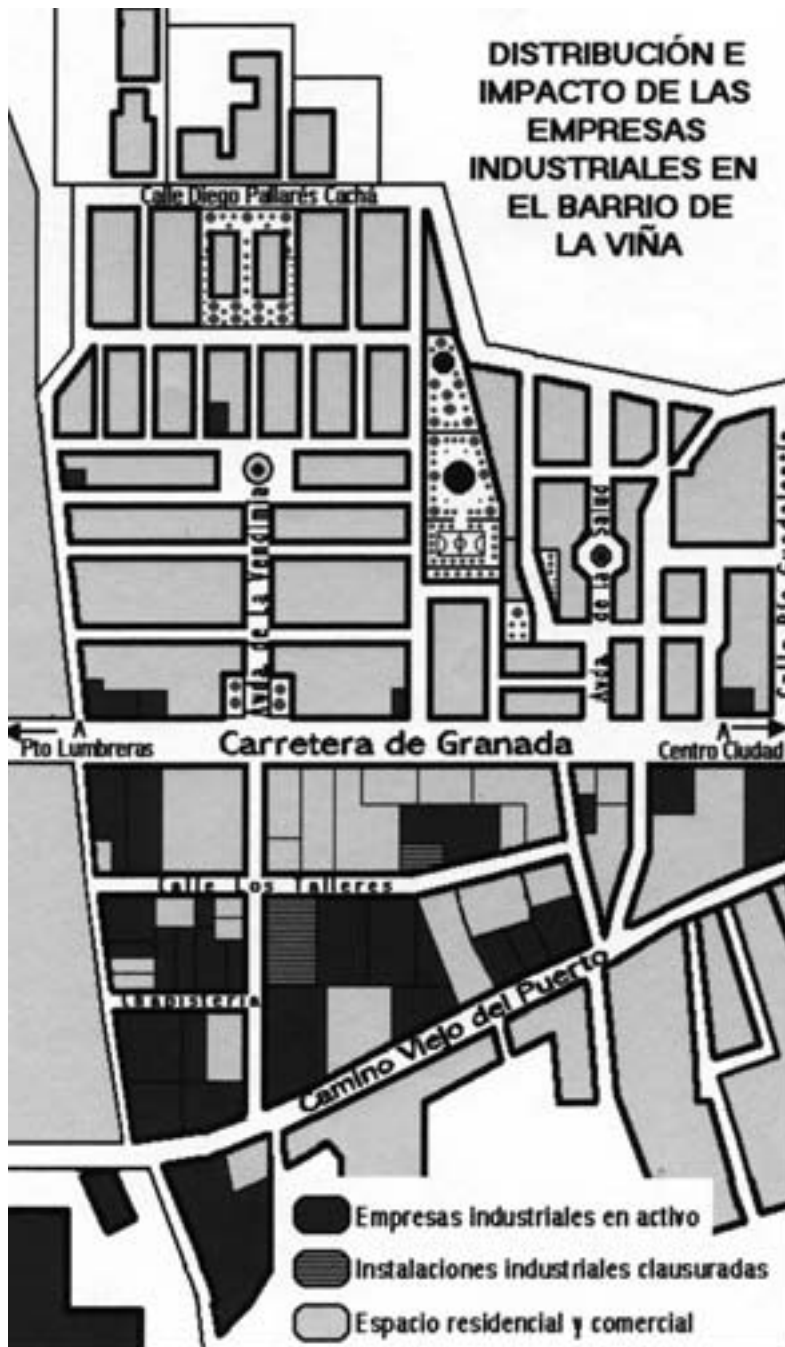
DISTRIBUCIÓN E IMPACTO DE LAS EMPRESAS INDUSTRIALES EN EL BARRIO DE LA VIÑA

Calle Diego Pallarés Cachá

Avda. de la Fuensanta

Avda. de la Salud

Calle Río Guadalentín

Pto Lumbreras

Carretera de Granada

Centro Ciudad

Calle Los Talleres

Ebanistería

Camino Viejo del Puerto

Empresas industriales en activo

Instalaciones industriales clausuradas

Espacio residencial y comercial